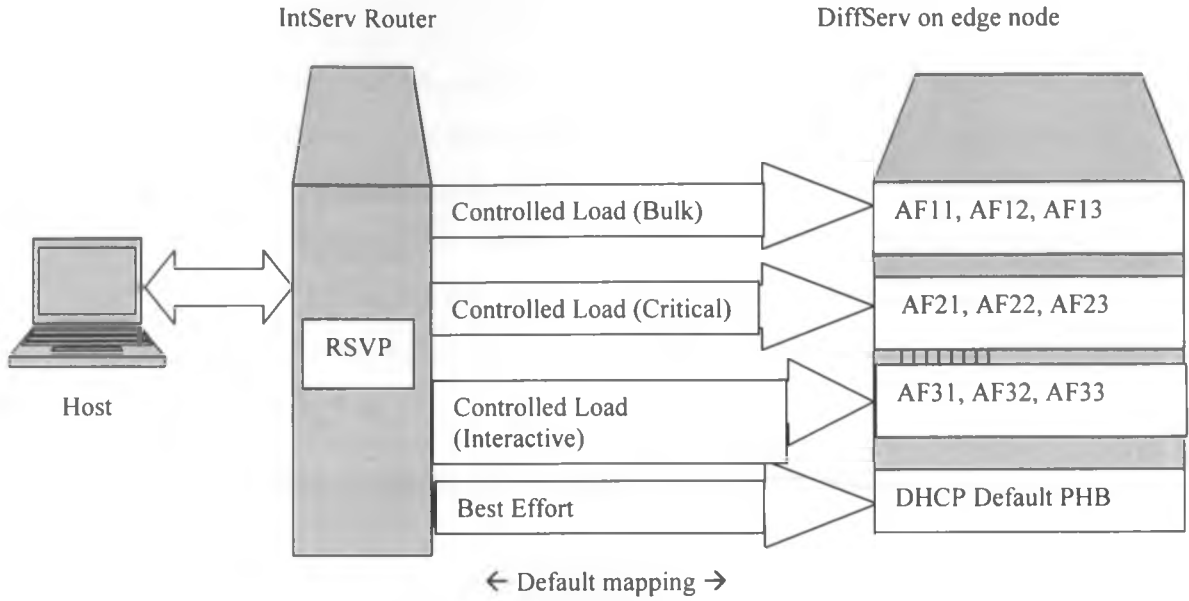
IntServ Router

DiffServ on edge node

Controlled Load (Bulk)

AF11, AF12, AF13

Controlled Load (Critical)

AF21, AF22, AF23

RSVP

Host

Controlled Load (Interactive)

AF31, AF32, AF33

Best Effort

DHCP Default PHB

← Default mapping →